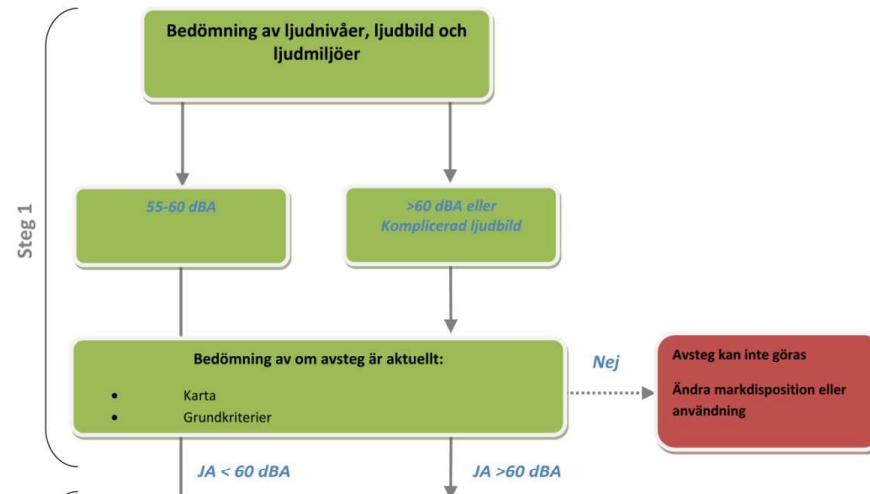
Steg 1

Bedömning av ljudnivåer, ljudbild och ljudmiljöer

55-60 dBA

>60 dBA eller Komplicerad ljudbild

Bedömning av om avsteg är aktuellt:

- Karta
- Grundkriterier

Nej

Avsteg kan inte göras

Ändra markdisposition eller användning

JA < 60 dBA

JA >60 dBA